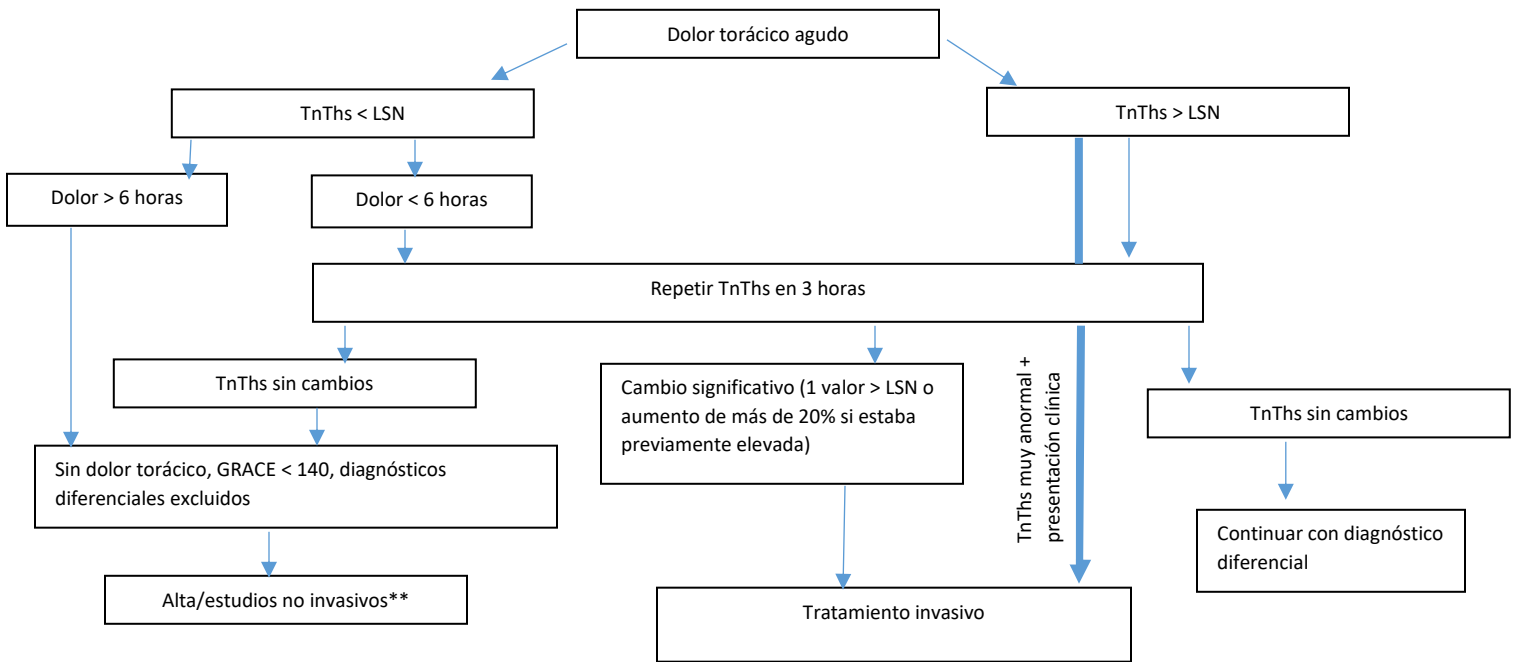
Dolor torácico agudo

TnThs < LSN

TnThs > LSN

Dolor > 6 horas

Dolor < 6 horas

Repetir TnThs en 3 horas

TnThs sin cambios

Cambio significativo (1 valor > LSN o aumento de más de 20% si estaba previamente elevada)

TnThs muy anormal + presentación clínica

TnThs sin cambios

Sin dolor torácico, GRACE < 140, diagnósticos diferenciales excluidos

Continuar con diagnóstico diferencial

Alta/estudios no invasivos**

Tratamiento invasivo